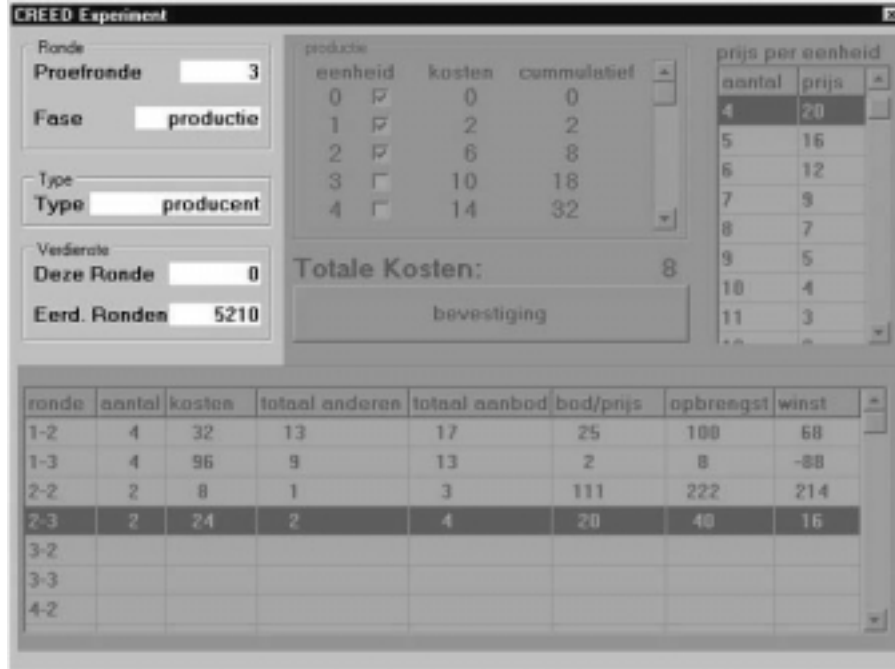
CREED Experiment

Ronde
Proefronde 3
Fase productie

Type
Type producent

Verdienste
Deze Ronde 0
Eerd. Ronden 5210

productie

| eenheid | | kosten | cummulatief |
|---|---|---|---|
| 0 | ☑ | 0 | 0 |
| 1 | ☑ | 2 | 2 |
| 2 | ☑ | 6 | 8 |
| 3 | ☐ | 10 | 18 |
| 4 | ☐ | 14 | 32 |

Totale Kosten: 8

bevestiging

prijs per eenheid

| aantal | prijs |
|---|---|
| 4 | 20 |
| 5 | 16 |
| 6 | 12 |
| 7 | 9 |
| 8 | 7 |
| 9 | 5 |
| 10 | 4 |
| 11 | 3 |

| ronde | aantal | kosten | totaal anderen | totaal aanbod | bod/prijs | opbrengst | winst |
|---|---|---|---|---|---|---|---|
| 1-2 | 4 | 32 | 13 | 17 | 25 | 100 | 68 |
| 1-3 | 4 | 96 | 9 | 13 | 2 | 8 | -88 |
| 2-2 | 2 | 8 | 1 | 3 | 111 | 222 | 214 |
| 2-3 | 2 | 24 | 2 | 4 | 20 | 40 | 16 |
| 3-2 | | | | | | | |
| 3-3 | | | | | | | |
| 4-2 | | | | | | | |